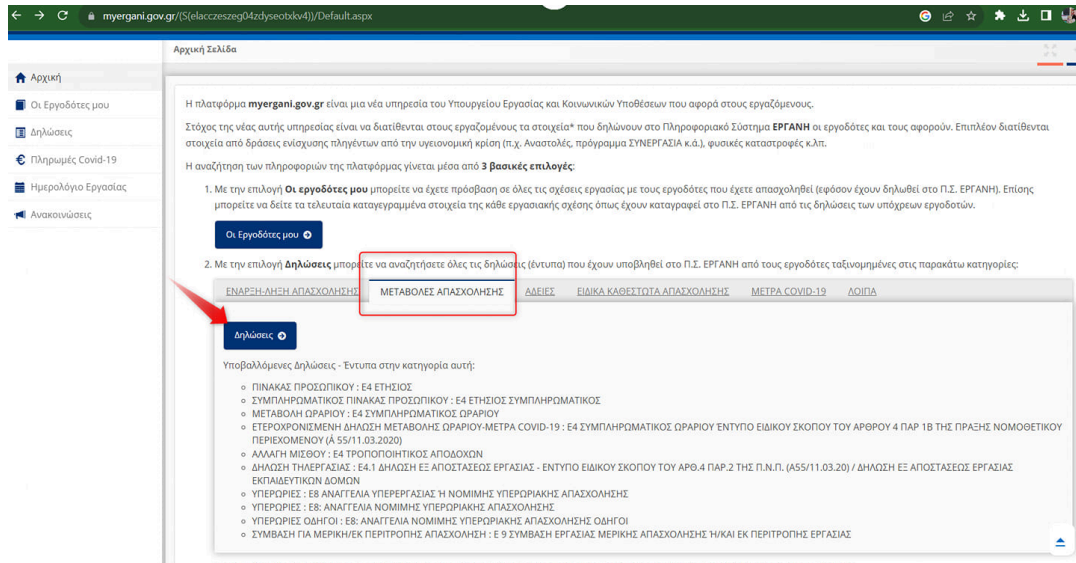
myergani.gov.gr/(S(elacczeszeg04zdyseotxkv4))/Default.aspx

Αρχική Σελίδα

Αρχική
Οι Εργοδότες μου
Δηλώσεις
Πληρωμές Covid-19
Ημερολόγιο Εργασίας
Ανακοινώσεις

Η πλατφόρμα myergani.gov.gr είναι μια νέα υπηρεσία του Υπουργείου Εργασίας και Κοινωνικών Υποθέσεων που αφορά στους εργαζόμενους.

Στόχος της νέας αυτής υπηρεσίας είναι να διατίθενται στους εργαζομένους τα στοιχεία* που δηλώνουν στο Πληροφοριακό Σύστημα ΕΡΓΑΝΗ οι εργοδότες και τους αφορούν. Επιπλέον διατίθενται στοιχεία από δράσεις ενίσχυσης πληγέντων από την υγειονομική κρίση (π.χ. Αναστολές, πρόγραμμα ΣΥΝΕΡΓΑΣΙΑ κ.ά.), φυσικές καταστροφές κ.λπ.

Η αναζήτηση των πληροφοριών της πλατφόρμας γίνεται μέσα από 3 βασικές επιλογές:

1. Με την επιλογή Οι εργοδότες μου μπορείτε να έχετε πρόσβαση σε όλες τις σχέσεις εργασίας με τους εργοδότες που έχετε απασχοληθεί (εφόσον έχουν δηλωθεί στο Π.Σ. ΕΡΓΑΝΗ). Επίσης μπορείτε να δείτε τα τελευταία καταγεγραμμένα στοιχεία της κάθε εργασιακής σχέσης όπως έχουν καταγραφεί στο Π.Σ. ΕΡΓΑΝΗ από τις δηλώσεις των υπόχρεων εργοδοτών.

Οι Εργοδότες μου

2. Με την επιλογή Δηλώσεις μπορείτε να αναζητήσετε όλες τις δηλώσεις (έντυπα) που έχουν υποβληθεί στο Π.Σ. ΕΡΓΑΝΗ από τους εργοδότες ταξινομημένες στις παρακάτω κατηγορίες:

ΕΝΑΡΞΗ-ΛΗΞΗ ΑΠΑΣΧΟΛΗΣΗΣ | ΜΕΤΑΒΟΛΕΣ ΑΠΑΣΧΟΛΗΣΗΣ | ΑΔΕΙΕΣ | ΕΙΔΙΚΑ ΚΑΘΕΣΤΩΤΑ ΑΠΑΣΧΟΛΗΣΗΣ | ΜΕΤΡΑ COVID-19 | ΛΟΙΠΑ

Δηλώσεις

Υποβαλλόμενες Δηλώσεις - Έντυπα στην κατηγορία αυτή:

○ ΠΙΝΑΚΑΣ ΠΡΟΣΩΠΙΚΟΥ : Ε4 ΕΤΗΣΙΟΣ
○ ΣΥΜΠΛΗΡΩΜΑΤΙΚΟΣ ΠΙΝΑΚΑΣ ΠΡΟΣΩΠΙΚΟΥ : Ε4 ΕΤΗΣΙΟΣ ΣΥΜΠΛΗΡΩΜΑΤΙΚΟΣ
○ ΜΕΤΑΒΟΛΗ ΩΡΑΡΙΟΥ : Ε4 ΣΥΜΠΛΗΡΩΜΑΤΙΚΟΣ ΩΡΑΡΙΟΥ
○ ΕΤΕΡΟΧΡΟΝΙΣΜΕΝΗ ΔΗΛΩΣΗ ΜΕΤΑΒΟΛΗΣ ΩΡΑΡΙΟΥ-ΜΕΤΡΑ COVID-19 : Ε4 ΣΥΜΠΛΗΡΩΜΑΤΙΚΟΣ ΩΡΑΡΙΟΥ ΕΝΤΥΠΟ ΕΙΔΙΚΟΥ ΣΚΟΠΟΥ ΤΟΥ ΑΡΘΡΟΥ 4 ΠΑΡ 1Β ΤΗΣ ΠΡΑΞΗΣ ΝΟΜΟΘΕΤΙΚΟΥ ΠΕΡΙΕΧΟΜΕΝΟΥ (Α' 55/11.03.2020)
○ ΑΛΛΑΓΗ ΜΙΣΘΟΥ : Ε4 ΤΡΟΠΟΠΟΙΗΤΙΚΟΣ ΑΠΟΔΟΧΩΝ
○ ΔΗΛΩΣΗ ΤΗΛΕΡΓΑΣΙΑΣ : Ε4.1 ΔΗΛΩΣΗ ΕΞ ΑΠΟΣΤΑΣΕΩΣ ΕΡΓΑΣΙΑΣ - ΕΝΤΥΠΟ ΕΙΔΙΚΟΥ ΣΚΟΠΟΥ ΤΟΥ ΑΡΘ.4 ΠΑΡ.2 ΤΗΣ Π.Ν.Π. (Α55/11.03.20) / ΔΗΛΩΣΗ ΕΞ ΑΠΟΣΤΑΣΕΩΣ ΕΡΓΑΣΙΑΣ ΕΚΠΑΙΔΕΥΤΙΚΩΝ ΔΟΜΩΝ
○ ΥΠΕΡΩΡΙΕΣ : Ε8 ΑΝΑΓΓΕΛΙΑ ΥΠΕΡΕΡΓΑΣΙΑΣ Ή ΝΟΜΙΜΗΣ ΥΠΕΡΩΡΙΑΚΗΣ ΑΠΑΣΧΟΛΗΣΗΣ
○ ΥΠΕΡΩΡΙΕΣ : Ε8: ΑΝΑΓΓΕΛΙΑ ΝΟΜΙΜΗΣ ΥΠΕΡΩΡΙΑΚΗΣ ΑΠΑΣΧΟΛΗΣΗΣ
○ ΥΠΕΡΩΡΙΕΣ ΟΔΗΓΟΙ : Ε8: ΑΝΑΓΓΕΛΙΑ ΝΟΜΙΜΗΣ ΥΠΕΡΩΡΙΑΚΗΣ ΑΠΑΣΧΟΛΗΣΗΣ ΟΔΗΓΟΙ
○ ΣΥΜΒΑΣΗ ΓΙΑ ΜΕΡΙΚΗ/ΕΚ ΠΕΡΙΤΡΟΠΗΣ ΑΠΑΣΧΟΛΗΣΗ : Ε 9 ΣΥΜΒΑΣΗ ΕΡΓΑΣΙΑΣ ΜΕΡΙΚΗΣ ΑΠΑΣΧΟΛΗΣΗΣ Ή/ΚΑΙ ΕΚ ΠΕΡΙΤΡΟΠΗΣ ΕΡΓΑΣΙΑΣ